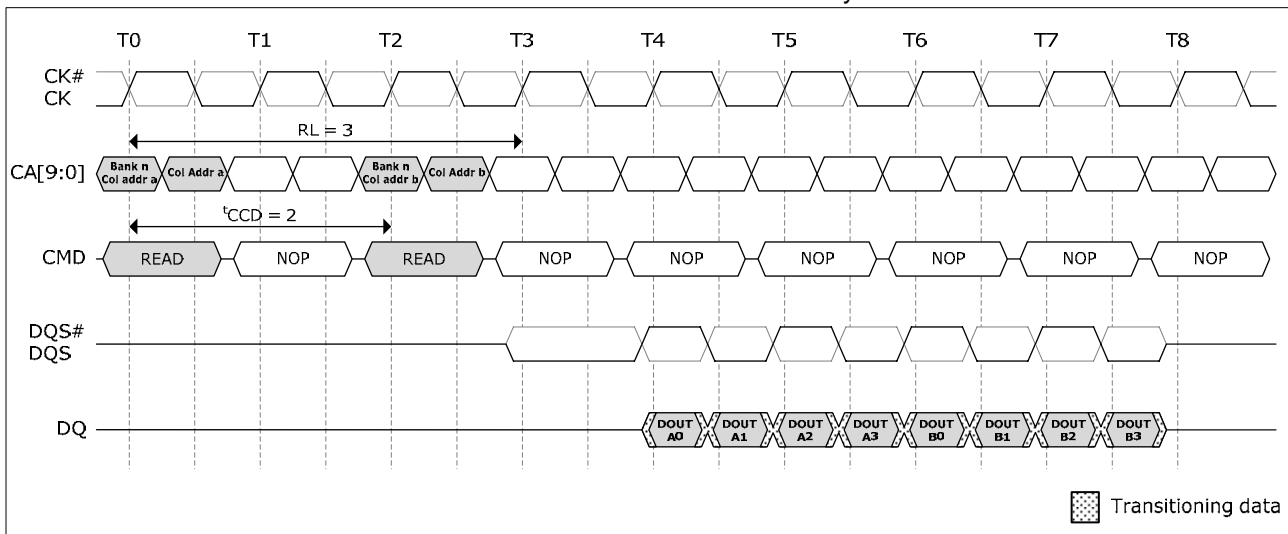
T0 T1 T2 T3 T4 T5 T6 T7 T8

CK#
CK

RL = 3

CA[9:0]

Bank n Col addr a

Col Addr a

Bank n Col addr b

Col Addr b

$^{t}$CCD = 2

CMD

READ

NOP

READ

NOP

NOP

NOP

NOP

NOP

NOP

DQS#
DQS

DQ

DOUT A0

DOUT A1

DOUT A2

DOUT A3

DOUT B0

DOUT B1

DOUT B2

DOUT B3

Transitioning data